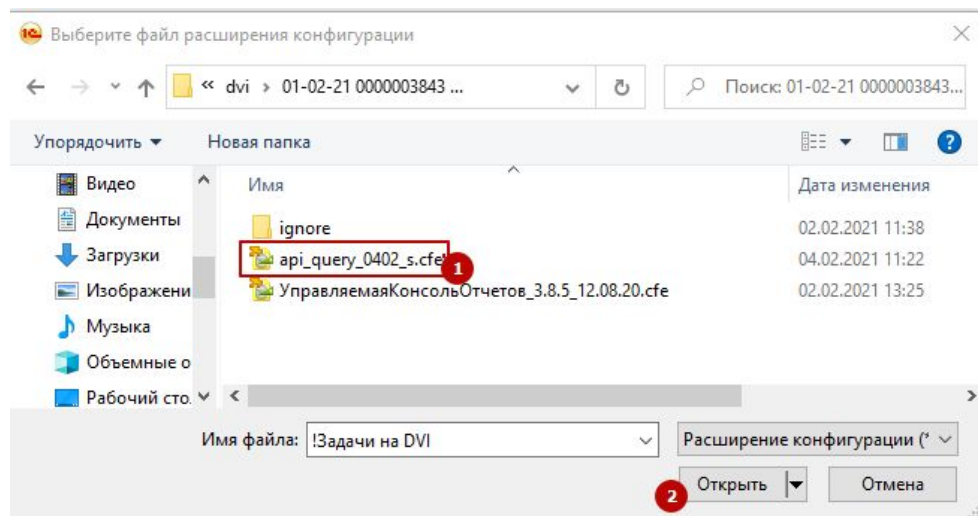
Выберите файл расширения конфигурации

« dvi › 01-02-21 0000003843 ...

Поиск: 01-02-21 0000003843...

Упорядочить ▾ Новая папка

Видео
Документы
Загрузки
Изображени
Музыка
Объемные о
Рабочий сто.

| Имя | Дата изменения |
|---|---|
| ignore | 02.02.2021 11:38 |
| api_query_0402_s.cfe | 04.02.2021 11:22 |
| УправляемаяКонсольОтчетов_3.8.5_12.08.20.cfe | 02.02.2021 13:25 |

1

Имя файла: !Задачи на DVI

Расширение конфигурации (*

2

Открыть

Отмена